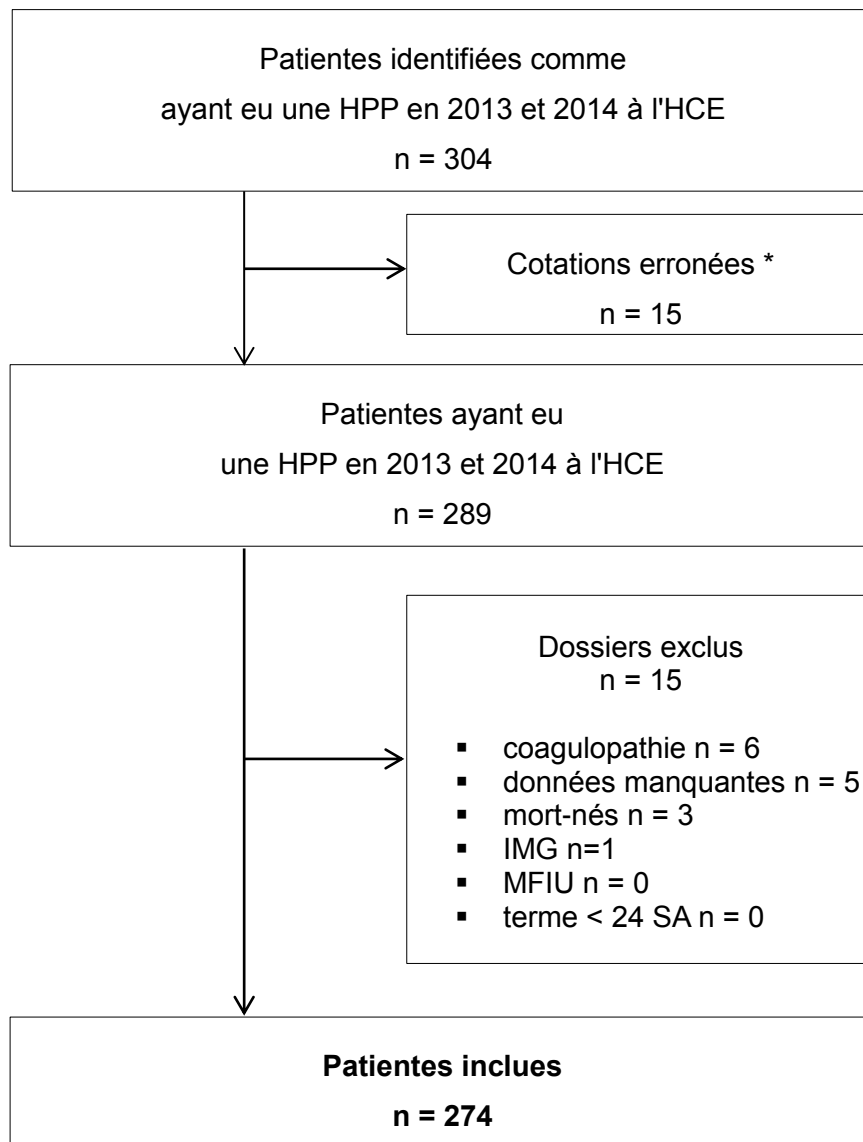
Patientes identifiées comme
ayant eu une HPP en 2013 et 2014 à l'HCE
n = 304

Cotations erronées *
n = 15

Patientes ayant eu
une HPP en 2013 et 2014 à l'HCE
n = 289

Dossiers exclus
n = 15

▪ coagulopathie n = 6
▪ données manquantes n = 5
▪ mort-nés n = 3
▪ IMG n=1
▪ MFIU n = 0
▪ terme < 24 SA n = 0

**Patientes inclues**
**n = 274**